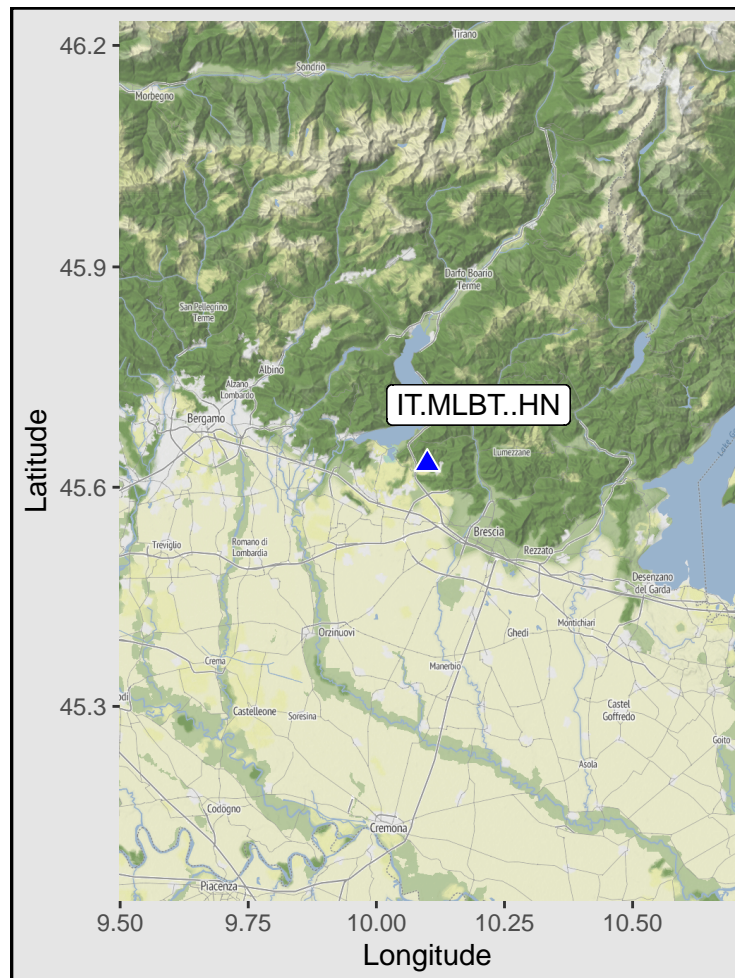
46.2
45.9
45.6
45.3
Latitude
Tirano
Sondrio
Morbegno
Darfo Boario Terme
San Pellegrino Terme
Albino
Alzano Lombardo
Bergamo
IT.MLBT..HN
Lumezzane
Brescia
Rezzato
Treviglio
Romano di Lombardia
Desenzano del Garda
Orzinuovi
Ghedi
Montichiari
Crema
Manerbio
Castel Goffredo
Castelleone
Soresina
Goito
Asola
Codogno
Cremona
Piacenza
9.50
9.75
10.00
10.25
10.50
Longitude